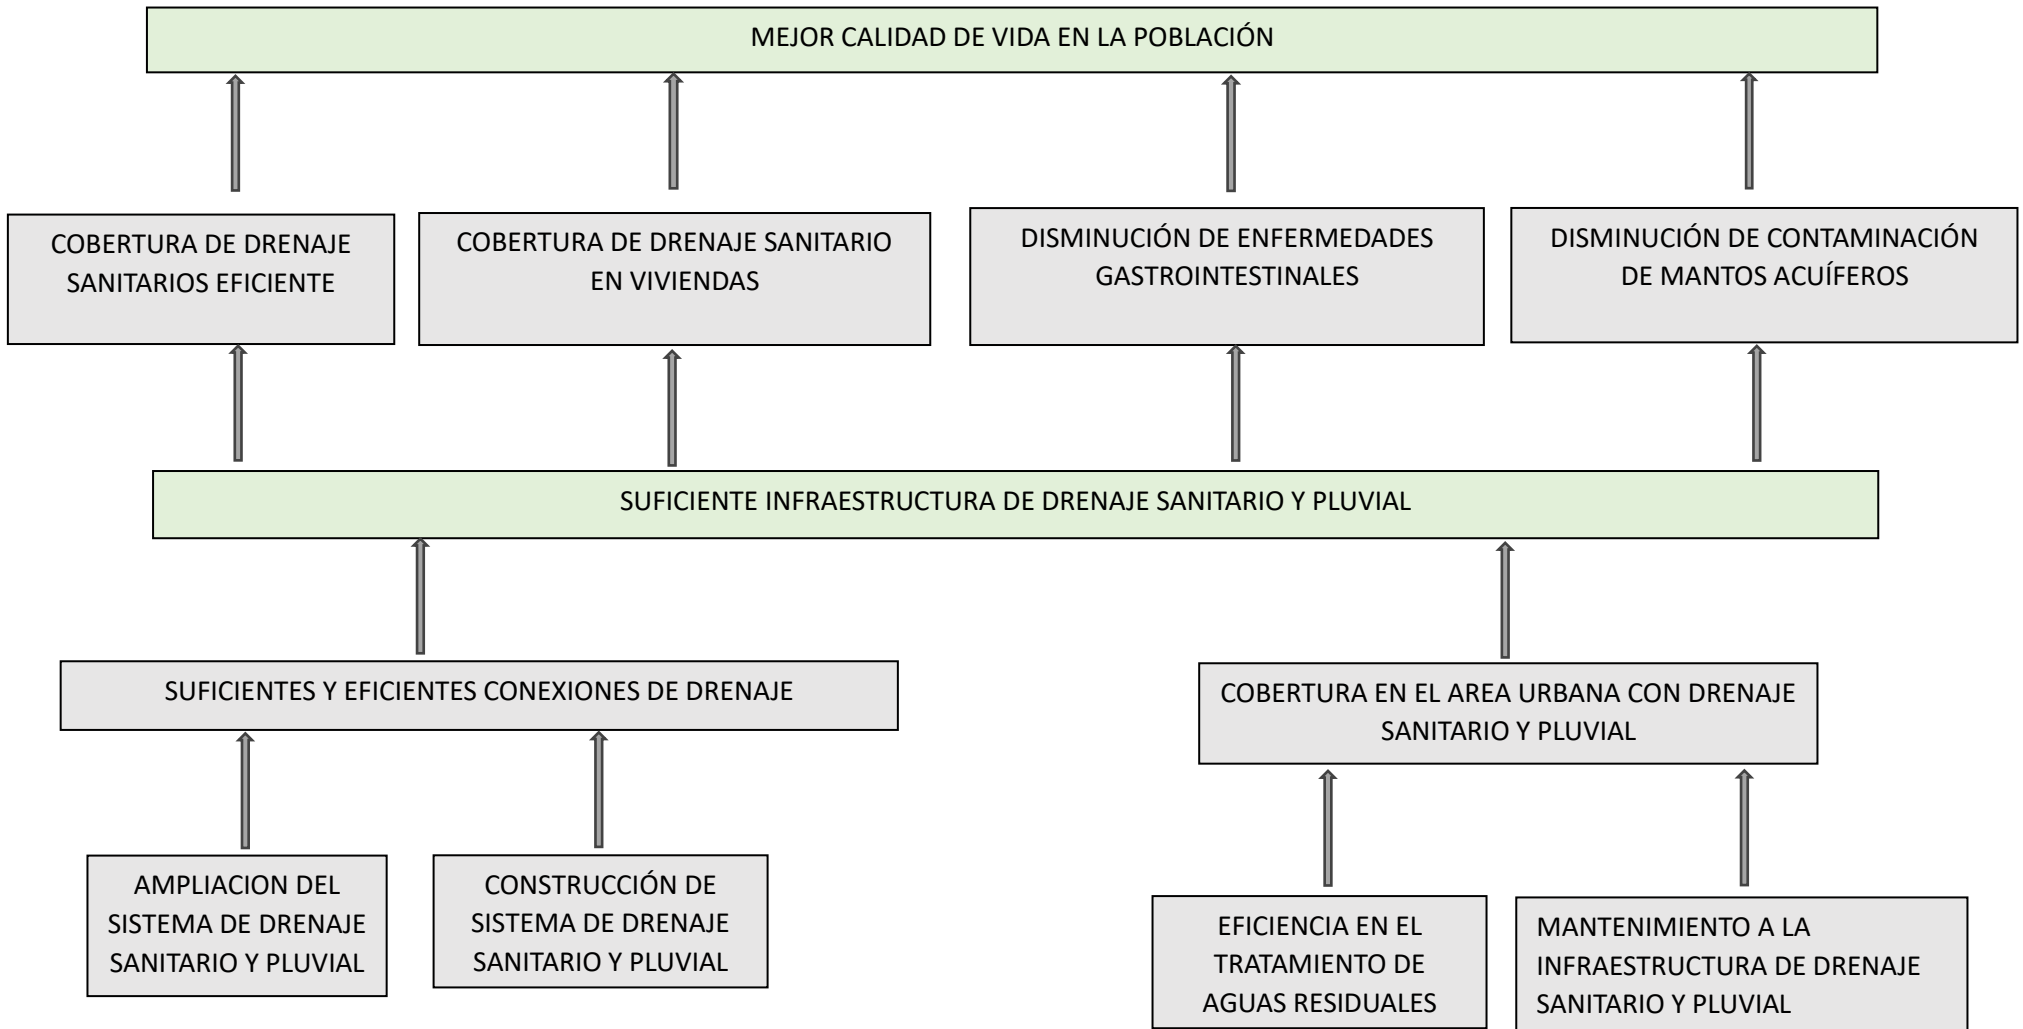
MEJOR CALIDAD DE VIDA EN LA POBLACIÓN

COBERTURA DE DRENAJE SANITARIOS EFICIENTE

COBERTURA DE DRENAJE SANITARIO EN VIVIENDAS

DISMINUCIÓN DE ENFERMEDADES GASTROINTESTINALES

DISMINUCIÓN DE CONTAMINACIÓN DE MANTOS ACUÍFEROS

SUFICIENTE INFRAESTRUCTURA DE DRENAJE SANITARIO Y PLUVIAL

SUFICIENTES Y EFICIENTES CONEXIONES DE DRENAJE

COBERTURA EN EL AREA URBANA CON DRENAJE SANITARIO Y PLUVIAL

AMPLIACION DEL SISTEMA DE DRENAJE SANITARIO Y PLUVIAL

CONSTRUCCIÓN DE SISTEMA DE DRENAJE SANITARIO Y PLUVIAL

EFICIENCIA EN EL TRATAMIENTO DE AGUAS RESIDUALES

MANTENIMIENTO A LA INFRAESTRUCTURA DE DRENAJE SANITARIO Y PLUVIAL